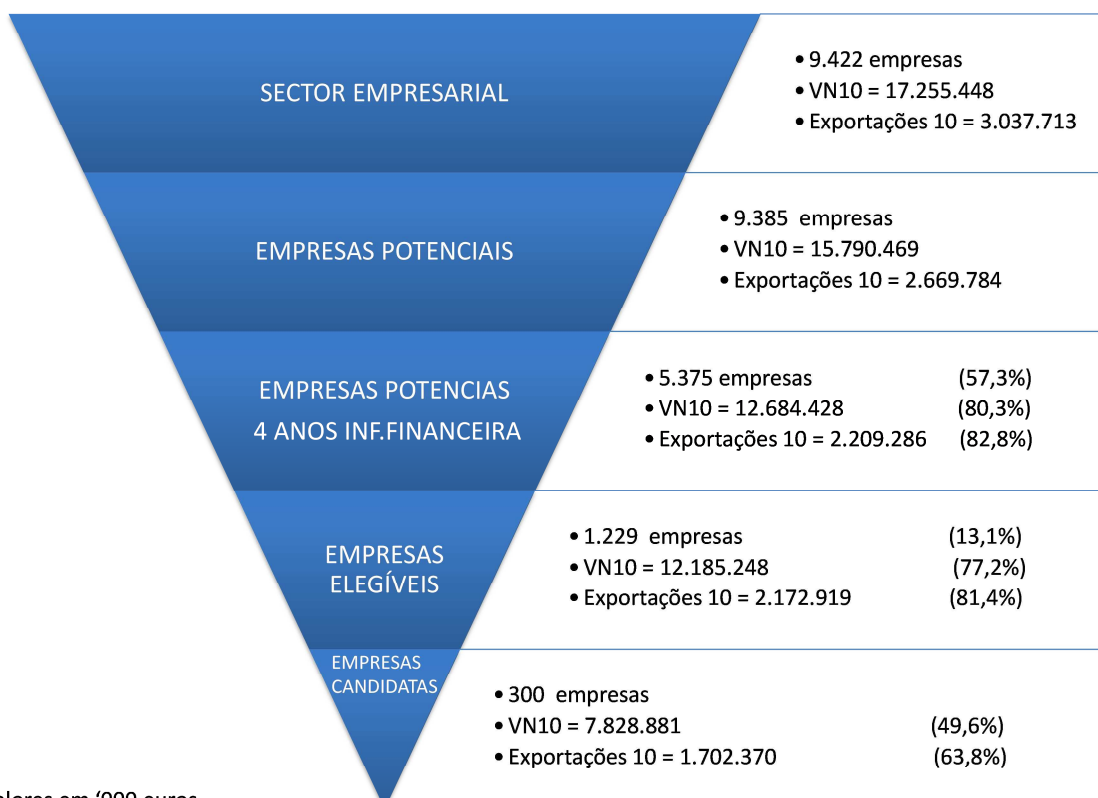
SECTOR EMPRESARIAL

• 9.422 empresas
• VN10 = 17.255.448
• Exportações 10 = 3.037.713

EMPRESAS POTENCIAIS

• 9.385 empresas
• VN10 = 15.790.469
• Exportações 10 = 2.669.784

EMPRESAS POTENCIAS 4 ANOS INF.FINANCEIRA

• 5.375 empresas (57,3%)
• VN10 = 12.684.428 (80,3%)
• Exportações 10 = 2.209.286 (82,8%)

EMPRESAS ELEGÍVEIS

• 1.229 empresas (13,1%)
• VN10 = 12.185.248 (77,2%)
• Exportações 10 = 2.172.919 (81,4%)

EMPRESAS CANDIDATAS

• 300 empresas
• VN10 = 7.828.881 (49,6%)
• Exportações 10 = 1.702.370 (63,8%)

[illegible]lores em '000 euros